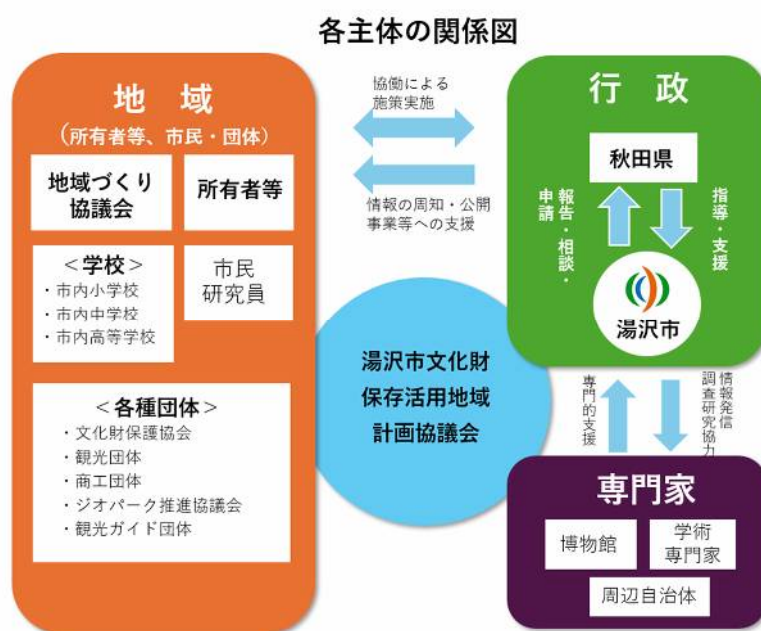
各主体の関係図

地　域
（所有者等、市民・団体）

地域づくり協議会

所有者等

＜学校＞
・市内小学校
・市内中学校
・市内高等学校

市民研究員

＜各種団体＞
・文化財保護協会
・観光団体
・商工団体
・ジオパーク推進協議会
・観光ガイド団体

協働による施策実施

情報の周知・公開事業等への支援

湯沢市文化財保存活用地域計画協議会

行　政

秋田県

報告・相談・申請

指導・支援

湯沢市

専門的支援

情報発信調査研究協力

専門家

博物館

学術専門家

周辺自治体